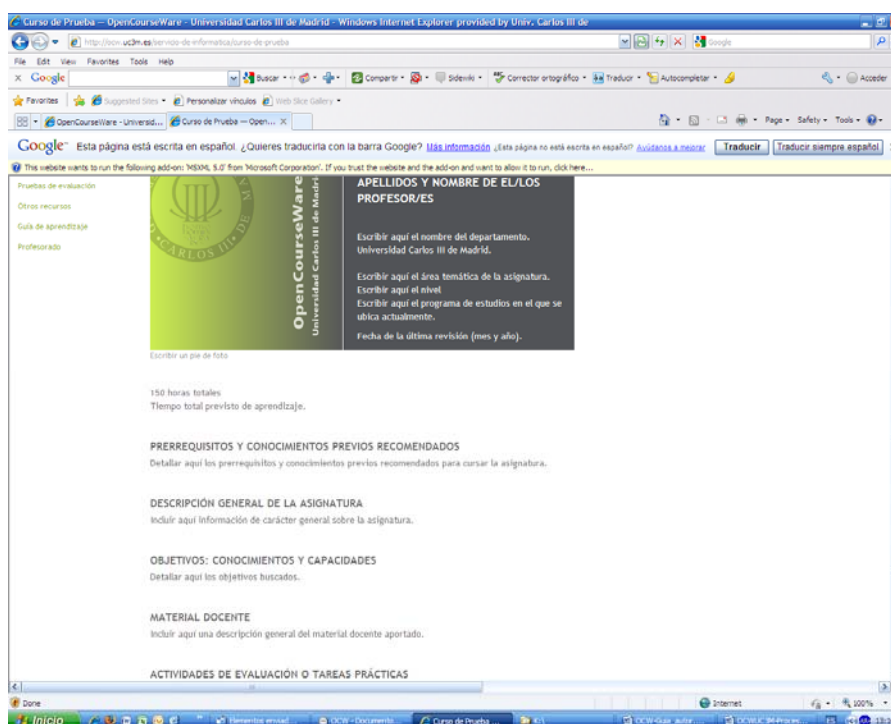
Curso de Prueba — OpenCourseWare - Universidad Carlos III de Madrid - Windows Internet Explorer provided by Univ. Carlos III de

http://ocw.uc3m.es/servicio-de-informatica/curso-de-prueba

File Edit View Favorites Tools Help

Google Buscar Compartir Sidewiki Corrector ortográfico Traducir Autocompletar Acceder

Favorites Suggested Sites Personalizar vínculos Web Slice Gallery

OpenCourseWare - Universid... Curso de Prueba — Open... Page Safety Tools

Google Esta página está escrita en español. ¿Quieres traducirla con la barra Google? Más información ¿Esta página no está escrita en español? Ayúdanos a mejorar Traducir Traducir siempre español

This website wants to run the following add-on: 'MSXML 5.0' from 'Microsoft Corporation'. If you trust the website and the add-on and want to allow it to run, click here...

Pruebas de evaluación
Otros recursos
Guía de aprendizaje
Profesorado

CARLOS III
OpenCourseWare
Universidad Carlos III de Madrid

APELLIDOS Y NOMBRE DE EL/LOS PROFESOR/ES

Escribir aquí el nombre del departamento. Universidad Carlos III de Madrid.

Escribir aquí el área temática de la asignatura.
Escribir aquí el nivel
Escribir aquí el programa de estudios en el que se ubica actualmente.

Fecha de la última revisión (mes y año).

Escribir un pie de foto

150 horas totales
Tiempo total previsto de aprendizaje.

PRERREQUISITOS Y CONOCIMIENTOS PREVIOS RECOMENDADOS
Detallar aquí los prerrequisitos y conocimientos previos recomendados para cursar la asignatura.

DESCRIPCIÓN GENERAL DE LA ASIGNATURA
Incluir aquí información de carácter general sobre la asignatura.

OBJETIVOS: CONOCIMIENTOS Y CAPACIDADES
Detallar aquí los objetivos buscados.

MATERIAL DOCENTE
Incluir aquí una descripción general del material docente aportado.

ACTIVIDADES DE EVALUACIÓN O TAREAS PRÁCTICAS

Done Internet 100%

Inicio Elementos enviad... OCW - Documento... Curso de Prueba ... OCW-Guia autor... OCWUC3M-Proces... ES